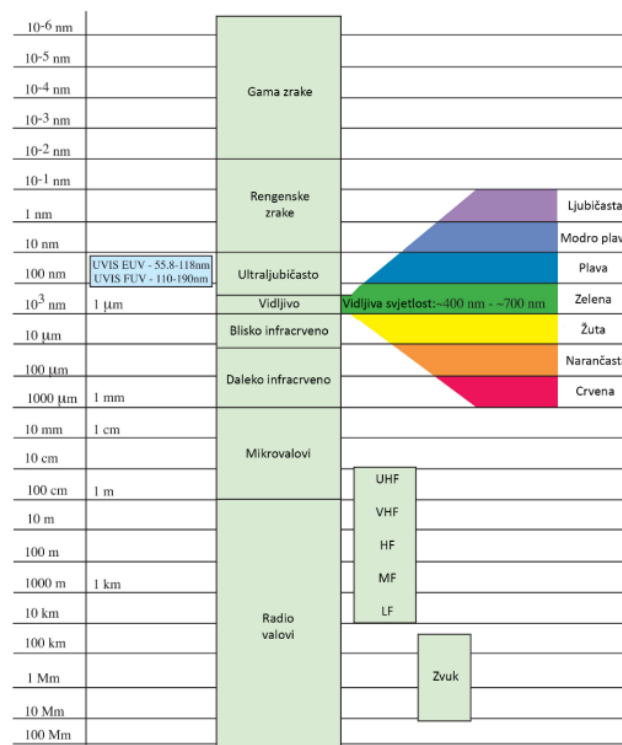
$10^{-6}$ nm
$10^{-5}$ nm
$10^{-4}$ nm
$10^{-3}$ nm
$10^{-2}$ nm
$10^{-1}$ nm
1 nm
10 nm
100 nm
$10^{3}$ nm
10 μm
100 μm
1000 μm
10 mm
10 cm
100 cm
10 m
100 m
1000 m
10 km
100 km
1 Mm
10 Mm
100 Mm

UVIS EUV - 55.8-118nm
UVIS FUV - 110-190nm
1 μm
1 mm
1 cm
1 m
1 km

Gama zrake
Rengenske zrake
Ultraljubičasto
Vidljivo
Blisko infracrveno
Daleko infracrveno
Mikrovalovi
Radio valovi

UHF
VHF
HF
MF
LF

Zvuk

Vidljiva svjetlost:~400 nm - ~700 nm

Ljubičasta
Modro plav
Plava
Zelena
Žuta
Narančasta
Crvena